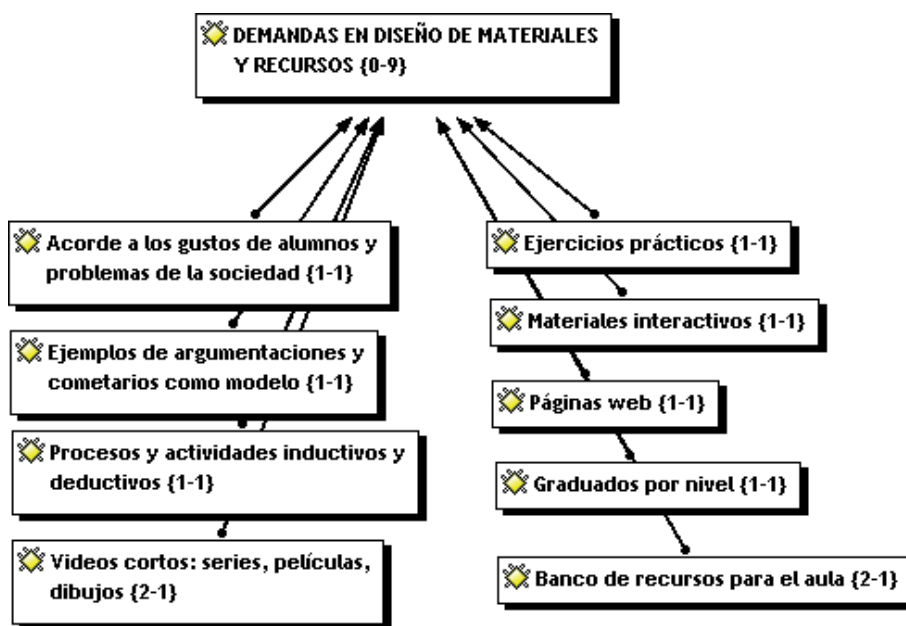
DEMANDAS EN DISEÑO DE MATERIALES Y RECURSOS {0-9}

Acorde a los gustos de alumnos y problemas de la sociedad {1-1}

Ejemplos de argumentaciones y cometarios como modelo {1-1}

Procesos y actividades inductivos y deductivos {1-1}

Videos cortos: series, películas, dibujos {2-1}

Ejercicios prácticos {1-1}

Materiales interactivos {1-1}

Páginas web {1-1}

Graduados por nivel {1-1}

Banco de recursos para el aula {2-1}